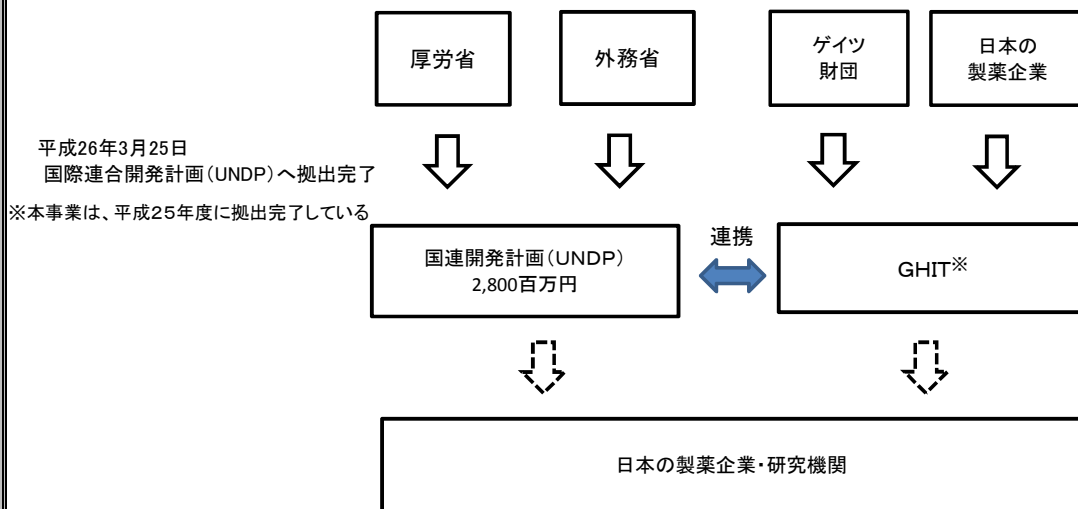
厚労省

外務省

ゲイツ
財団

日本の
製薬企業

平成26年3月25日
国際連合開発計画（UNDP）へ拠出完了

※本事業は、平成25年度に拠出完了している

国連開発計画（UNDP）
2,800百万円

連携

GHIT※

日本の製薬企業・研究機関